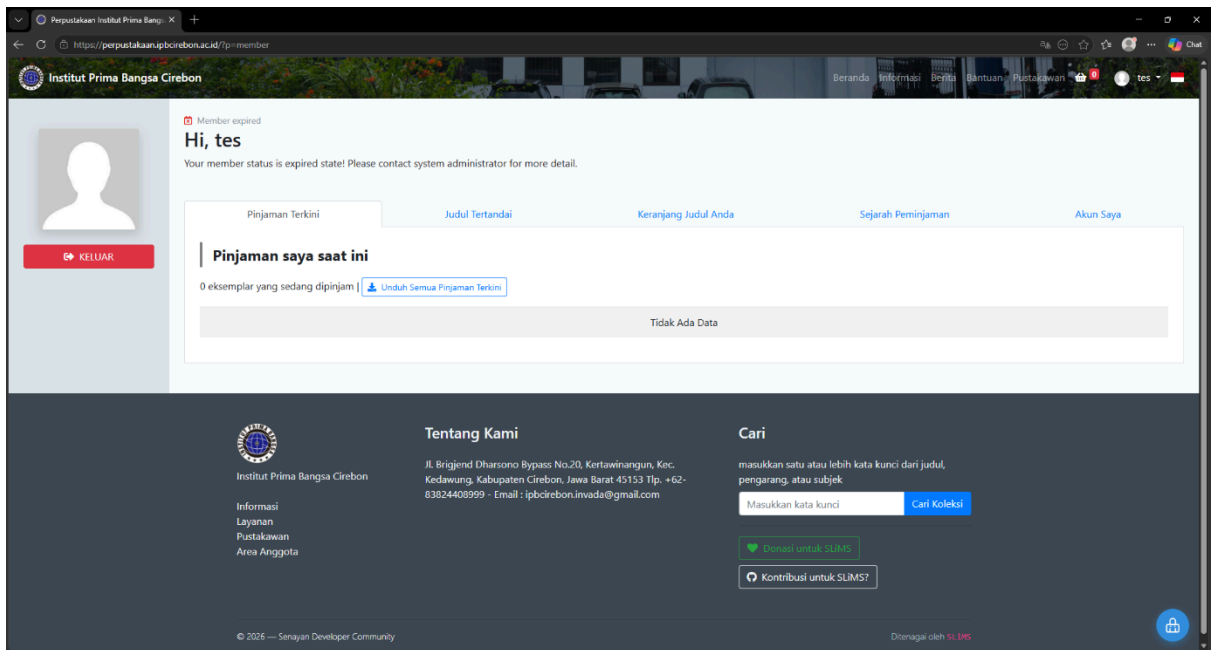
Perpustakaan Institut Prima Bangs ×
https://perpustakaan.ipbcirebon.ac.id/?p=member
Chat

Institut Prima Bangsa Cirebon
Beranda Informasi Berita Bantuan Pustakawan 0 tes

KELUAR

Member expired
Hi, tes
Your member status is expired state! Please contact system administrator for more detail.

Pinjaman Terkini | Judul Tertandai | Keranjang Judul Anda | Sejarah Peminjaman | Akun Saya

Pinjaman saya saat ini
0 eksemplar yang sedang dipinjam | Unduh Semua Pinjaman Terkini
Tidak Ada Data

Institut Prima Bangsa Cirebon
Informasi
Layanan
Pustakawan
Area Anggota

Tentang Kami
Jl. Brigjend Dharsono Bypass No.20, Kertawinangun, Kec. Kedawung, Kabupaten Cirebon, Jawa Barat 45153 Tlp. +62-83824408999 - Email : ipbcirebon.invada@gmail.com

Cari
masukkan satu atau lebih kata kunci dari judul, pengarang, atau subjek
Masukkan kata kunci
Cari Koleksi
Donasi untuk SLiMS
Kontribusi untuk SLiMS?

© 2026 — Senayan Developer Community
Ditenagai oleh SLiMS